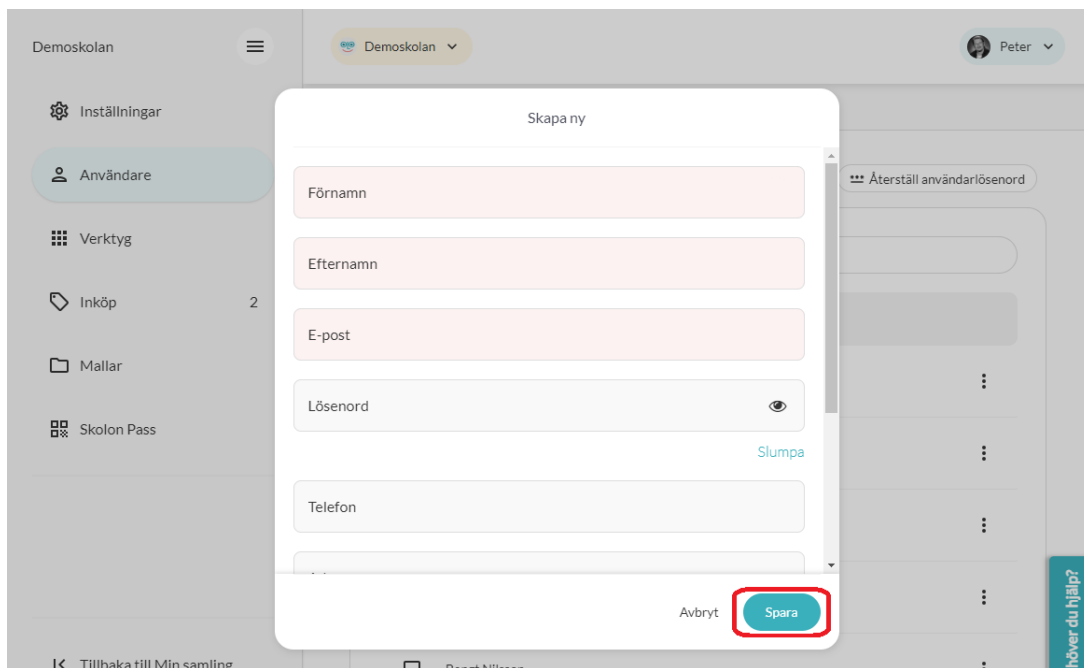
Demoskolan

Inställningar

Användare

Verktyg

Inköp 2

Mallar

Skolon Pass

Tillbaka till Min samling

Demoskolan

Peter

Återställ användarlösenord

Skapa ny

Förnamn

Efternamn

E-post

Lösenord

Slumpa

Telefon

Avbryt

Spara

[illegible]

höver du hjälp?